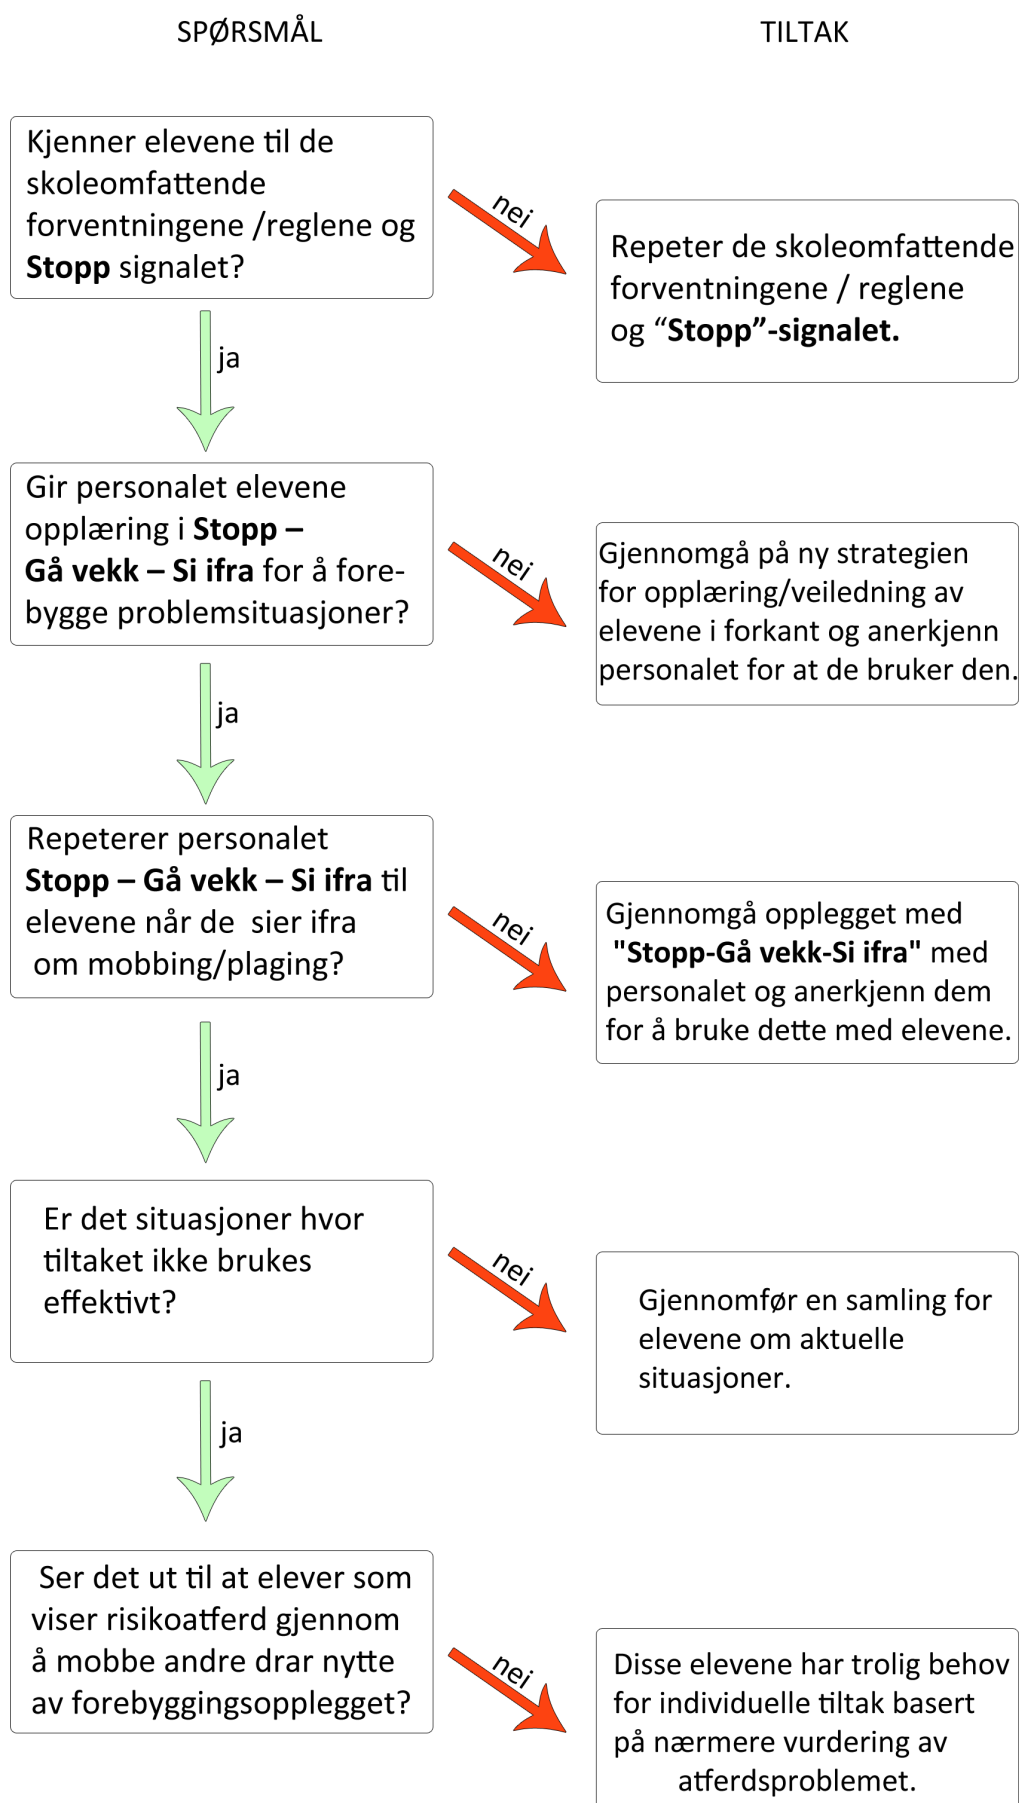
SPØRSMÅL

TILTAK

Kjenner elevene til de skoleomfattende forventningene /reglene og **Stopp** signalet?

nei

Repeter de skoleomfattende forventningene / reglene og “**Stopp”-signalet.**

ja

Gir personalet elevene opplæring i **Stopp – Gå vekk – Si ifra** for å forebygge problemsituasjoner?

nei

Gjennomgå på ny strategien for opplæring/veiledning av elevene i forkant og anerkjenn personalet for at de bruker den.

ja

Repeterer personalet **Stopp – Gå vekk – Si ifra** til elevene når de sier ifra om mobbing/plaging?

nei

Gjennomgå opplegget med **"Stopp-Gå vekk-Si ifra"** med personalet og anerkjenn dem for å bruke dette med elevene.

ja

Er det situasjoner hvor tiltaket ikke brukes effektivt?

nei

Gjennomfør en samling for elevene om aktuelle situasjoner.

ja

Ser det ut til at elever som viser risikoatferd gjennom å mobbe andre drar nytte av forebyggingsopplegget?

nei

Disse elevene har trolig behov for individuelle tiltak basert på nærmere vurdering av atferdsproblemet.